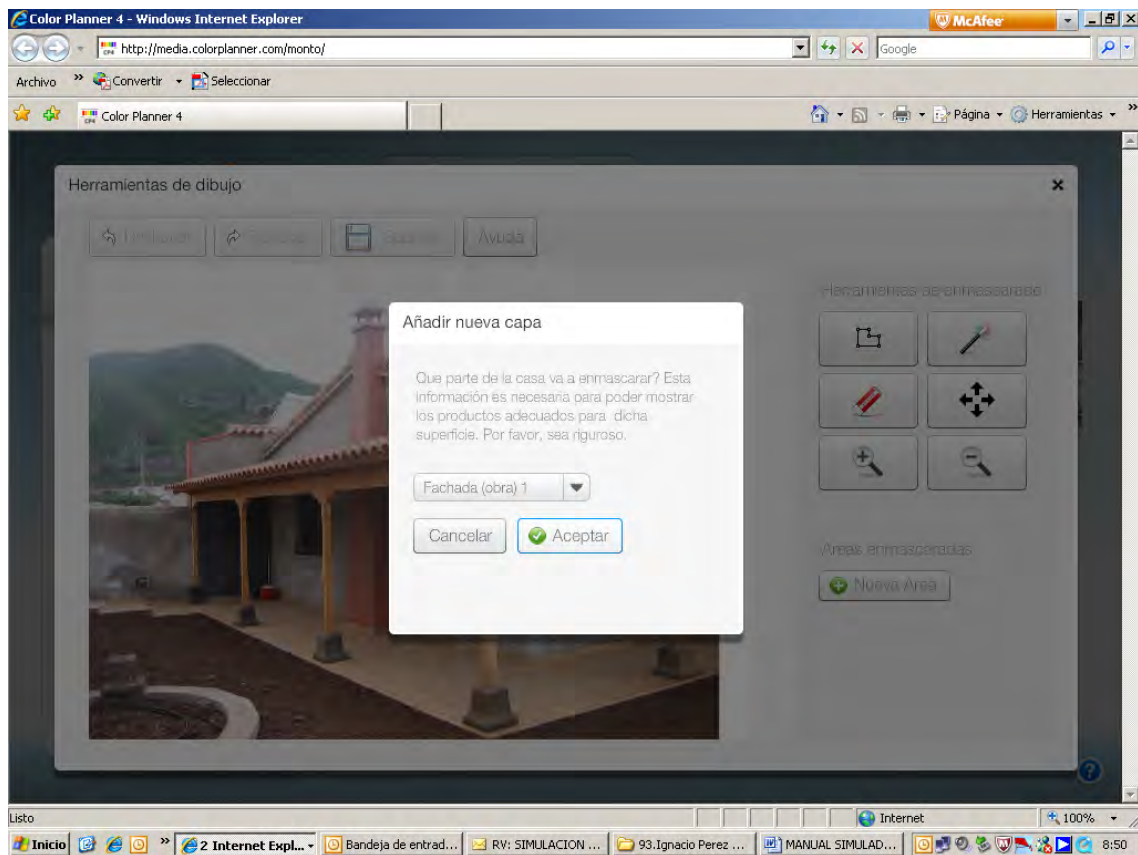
Color Planner 4 - Windows Internet Explorer

McAfee

http://media.colorplanner.com/monto/

Google

Archivo » Convertir Seleccionar

Color Planner 4

Página Herramientas

Herramientas de dibujo

Deshacer Rehacer Guardar Ayuda

Herramientas de enmascarado

Añadir nueva capa

Que parte de la casa va a enmascarar? Esta información es necesaria para poder mostrar los productos adecuados para dicha superficie. Por favor, sea riguroso.

Fachada (obra) 1

Cancelar Aceptar

Areas enmascaradas

Nueva Area

Listo

Internet

100%

Inicio » 2 Internet Expl... Bandeja de entrad... RV: SIMULACION ... 93.Ignacio Perez ... MANUAL SIMULAD... 8:50